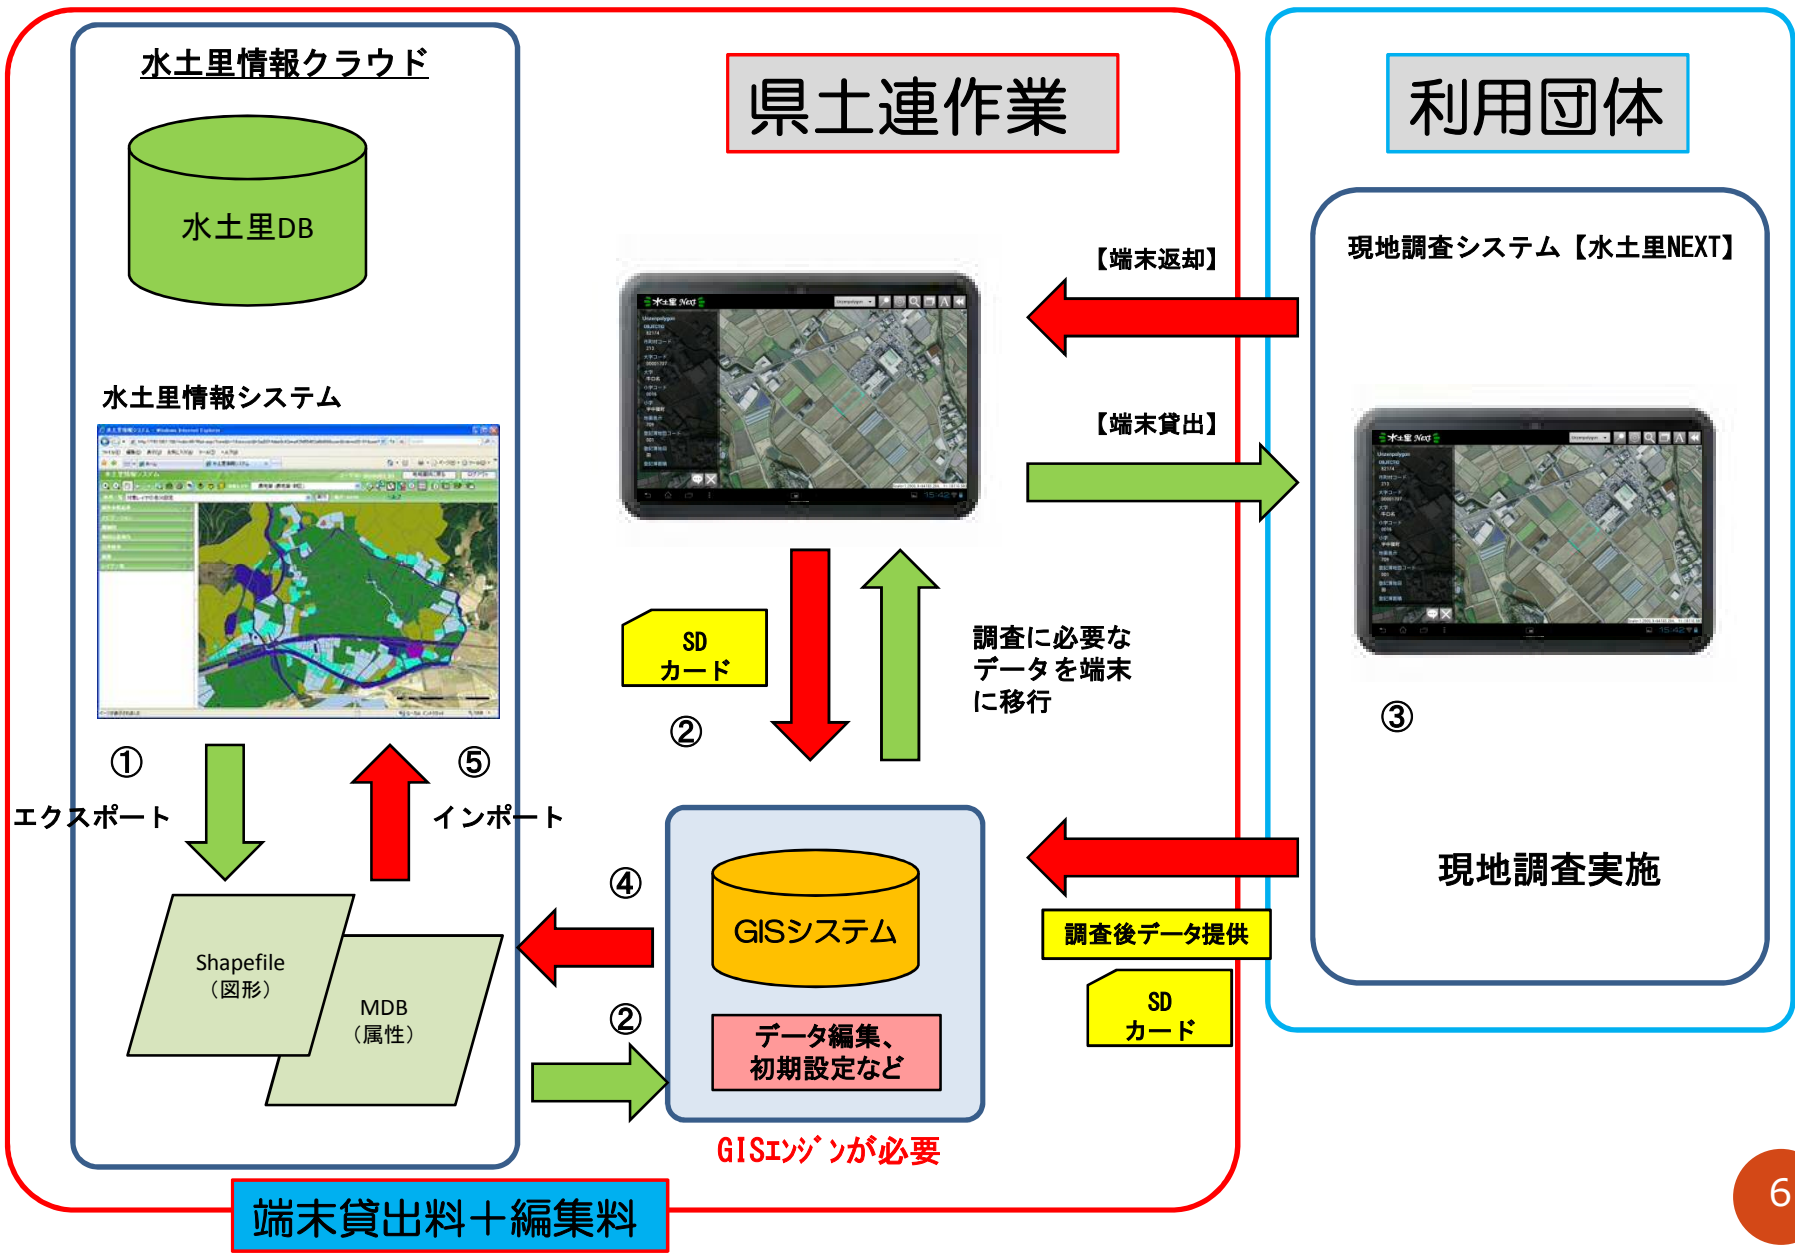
水土里情報クラウド

水土里DB

水土里情報システム

①

エクスポート

⑤

インポート

Shapefile
（図形）

MDB
（属性）

県土連作業

【端末返却】

【端末貸出】

SD
カード

②

調査に必要な
データを端末
に移行

④

②

GISシステム

データ編集、
初期設定など

GISｴﾝｼﾞﾝが必要

調査後データ提供

SD
カード

利用団体

現地調査システム【水土里NEXT】

③

現地調査実施

端末貸出料＋編集料

6